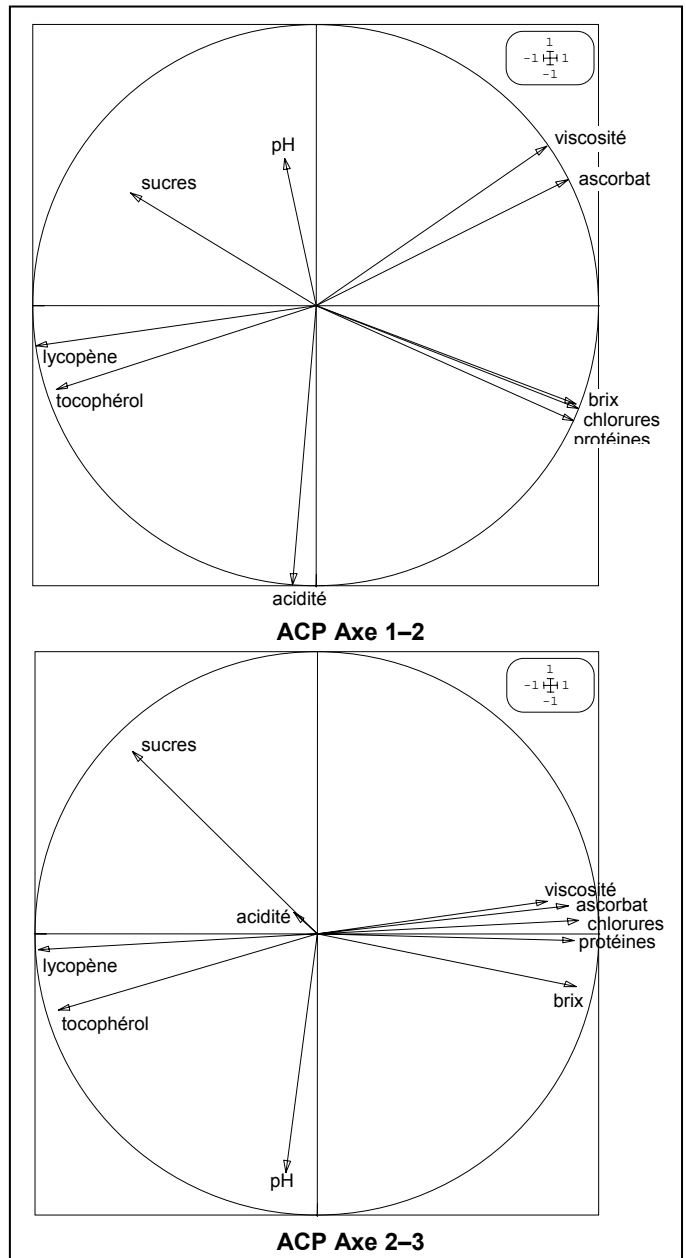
1
-1 1
-1

pH
viscosité
sucres
ascorbat
lycopène
tocophérol
brix
chlorures
protéines
acidité

ACP Axe 1–2

1
-1 1
-1

sucres
viscosité
ascorbat
acidité
chlorures
protéines
lycopène
brix
tocophérol
pH

ACP Axe 2–3